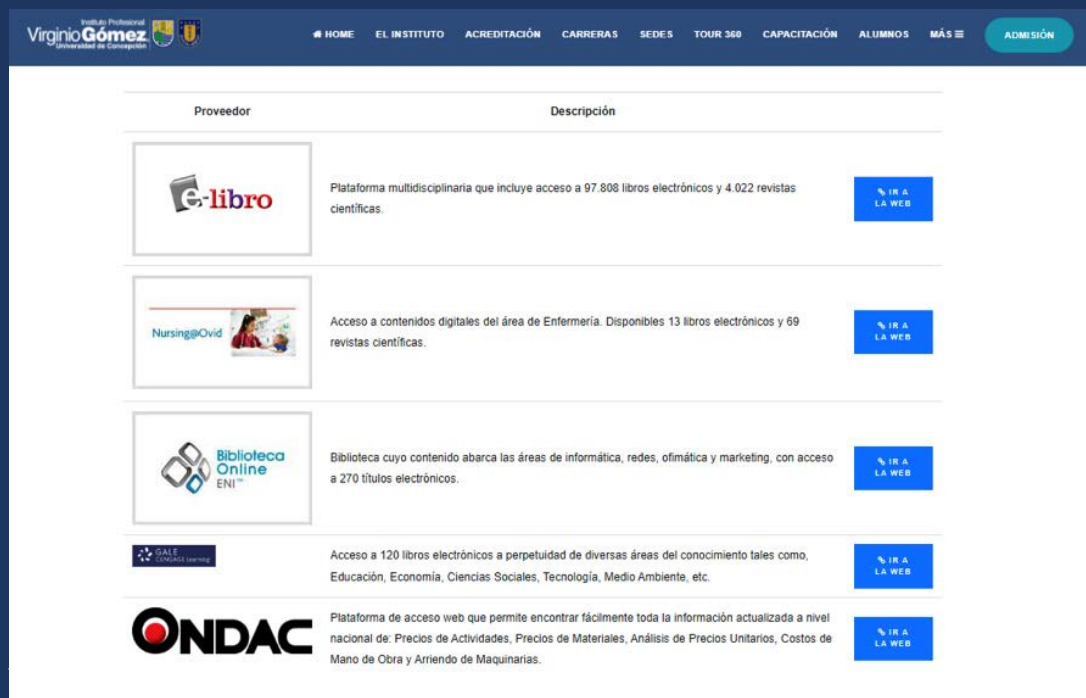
Instituto Profesional
Virginio Gómez
Universidad de Concepción

HOME EL INSTITUTO ACREDITACIÓN CARRERAS SEDES TOUR 360 CAPACITACIÓN ALUMNOS MÁS ≡ ADMISIÓN

| Proveedor | Descripción | |
|---|---|---|
| e-libro | Plataforma multidisciplinaria que incluye acceso a 97.808 libros electrónicos y 4.022 revistas científicas. | IR A LA WEB |
| Nursing@Ovid | Acceso a contenidos digitales del área de Enfermería. Disponibles 13 libros electrónicos y 69 revistas científicas. | IR A LA WEB |
| Biblioteca Online ENI™ | Biblioteca cuyo contenido abarca las áreas de informática, redes, ofimática y marketing, con acceso a 270 títulos electrónicos. | IR A LA WEB |
| GALE CENGAGE Learning | Acceso a 120 libros electrónicos a perpetuidad de diversas áreas del conocimiento tales como, Educación, Economía, Ciencias Sociales, Tecnología, Medio Ambiente, etc. | IR A LA WEB |
| ONDAC | Plataforma de acceso web que permite encontrar fácilmente toda la información actualizada a nivel nacional de: Precios de Actividades, Precios de Materiales, Análisis de Precios Unitarios, Costos de Mano de Obra y Arriendo de Maquinarias. | IR A LA WEB |